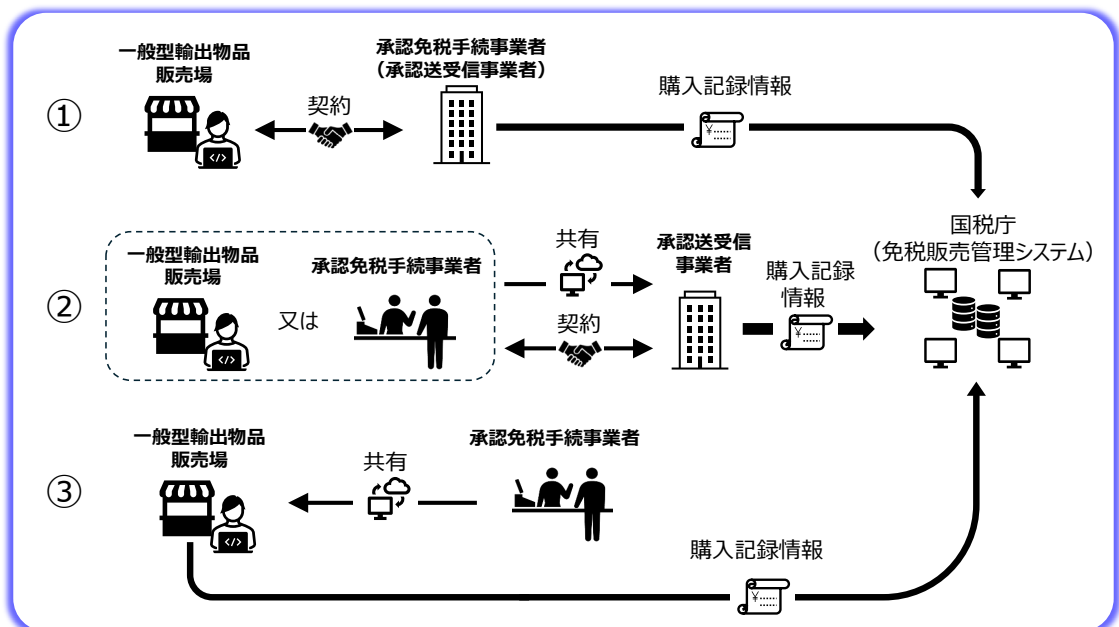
①

一般型輸出物品販売場

契約

承認免税手続事業者
（承認送受信事業者）

購入記録情報

②

一般型輸出物品販売場

又は

承認免税手続事業者

共有

契約

承認送受信事業者

購入記録情報

国税庁
（免税販売管理システム）

③

一般型輸出物品販売場

共有

承認免税手続事業者

購入記録情報